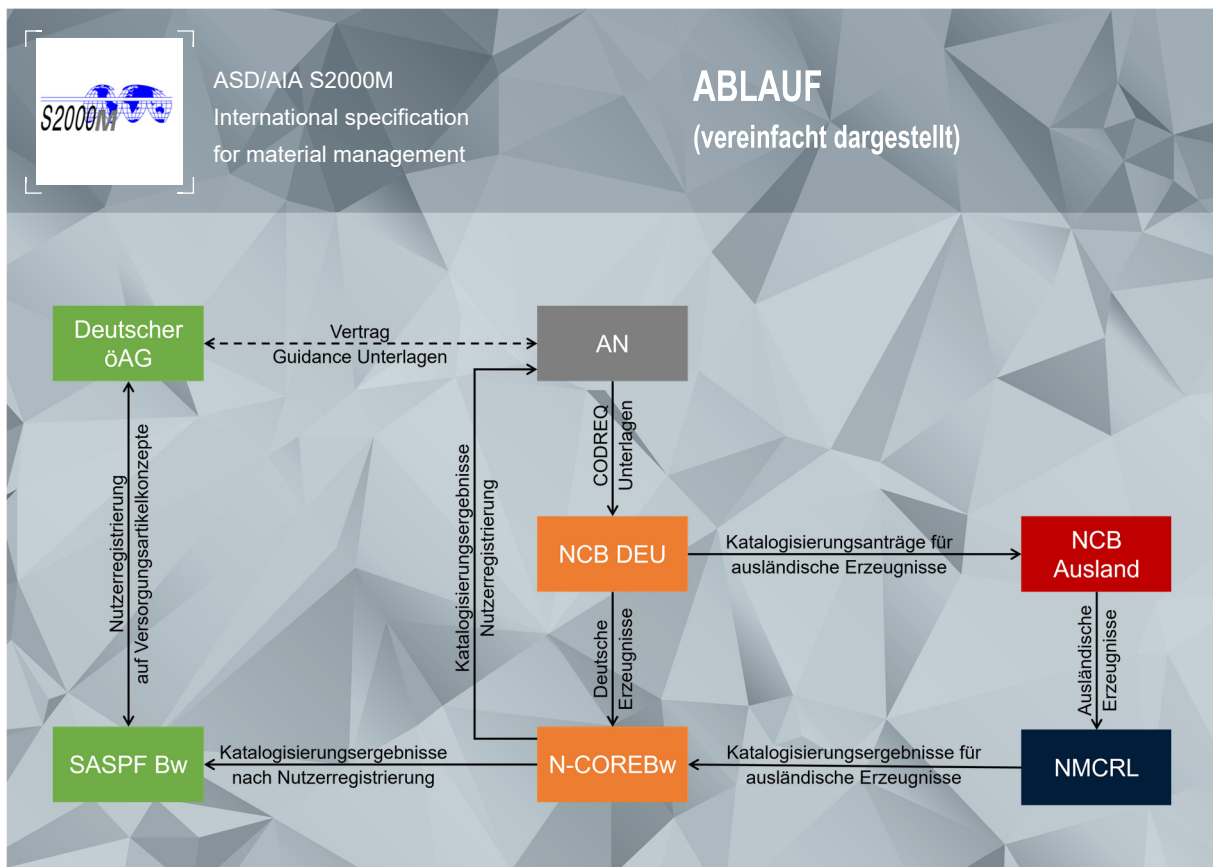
S2000M

ASD/AIA S2000M
International specification
for material management

ABLAUF
(vereinfacht dargestellt)

Deutscher öAG

Vertrag
Guidance Unterlagen

AN

Nutzerregistrierung auf Versorgungsartikelkonzepte

Katalogisierungsergebnisse Nutzerregistrierung

CODREQ Unterlagen

NCB DEU

Katalogisierungsanträge für ausländische Erzeugnisse

NCB Ausland

Deutsche Erzeugnisse

Ausländische Erzeugnisse

SASPF Bw

Katalogisierungsergebnisse nach Nutzerregistrierung

N-COREBw

Katalogisierungsergebnisse für ausländische Erzeugnisse

NMCRL